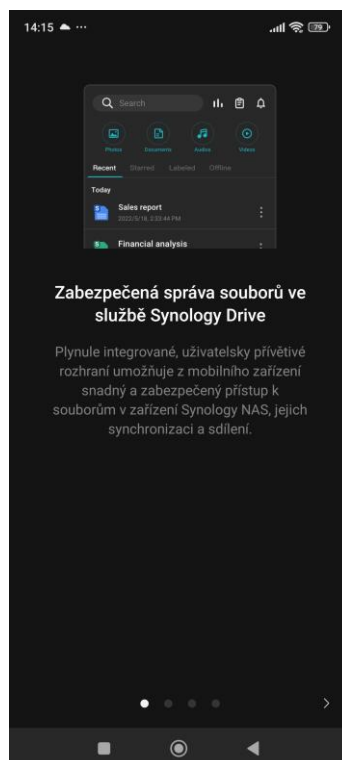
14:15 ··· 79

Search

Photos Documents Audios Videos

Recent Starred Labeled Offline

Today

Sales report
2022/3/18, 2:33:44 PM

Financial analysis

Zabezpečená správa souborů ve službě Synology Drive

Plynule integrované, uživatelsky přívětivé rozhraní umožňuje z mobilního zařízení snadný a zabezpečený přístup k souborům v zařízení Synology NAS, jejich synchronizaci a sdílení.

›